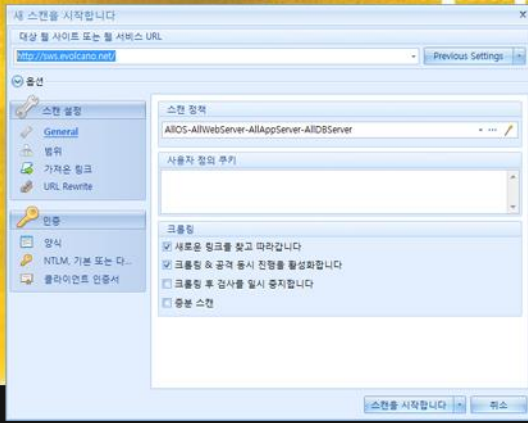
새 스캔을 시작합니다

대상 웹 사이트 또는 웹 서비스 URL

http://sws.evolcano.net/

Previous Settings

옵션

스캔 설정

General

범위

가져온 링크

URL Rewrite

인증

양식

NTLM, 기본 또는 다...

클라이언트 인증서

스캔 정책

AllOS-AllWebServer-AllAppServer-AllDBServer

사용자 정의 쿠키

크롤링

새로운 링크를 찾고 따라갑니다

크롤링 & 공격 동시 진행을 활성화합니다

크롤링 후 검사를 일시 중지합니다

증분 스캔

스캔을 시작합니다

취소